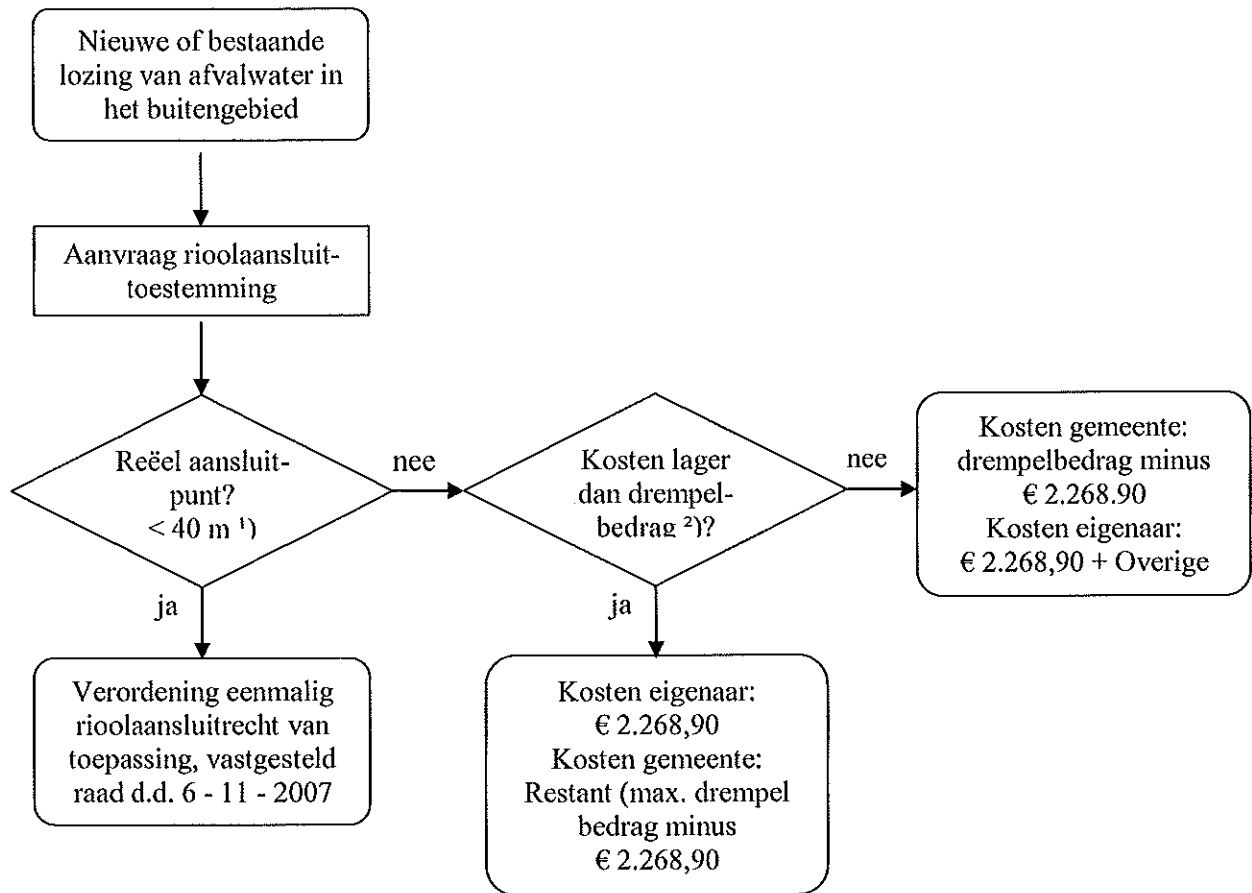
Nieuwe of bestaande lozing van afvalwater in het buitengebied

Aanvraag rioolaansluit-toestemming

Reëel aansluit-punt? < 40 m ¹)

nee

Kosten lager dan drempel-bedrag ²)?

nee

Kosten gemeente: drempelbedrag minus € 2.268.90
Kosten eigenaar: € 2.268,90 + Overige

ja

Verordening eenmalig rioolaansluitrecht van toepassing, vastgesteld raad d.d. 6 - 11 - 2007

ja

Kosten eigenaar: € 2.268,90
Kosten gemeente: Restant (max. drempel bedrag minus € 2.268,90